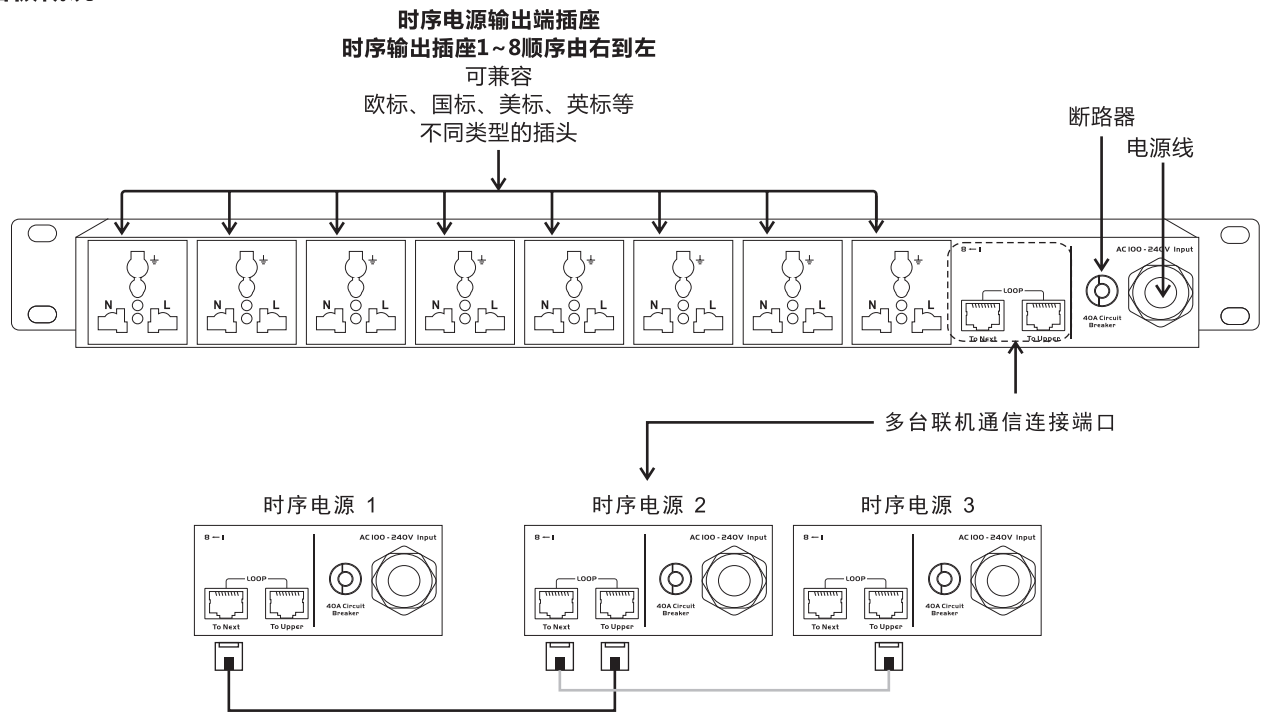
时序电源输出端插座
时序输出插座1~8顺序由右到左
可兼容
欧标、国标、美标、英标等
不同类型的插头

断路器
电源线

N L N L N L N L N L N L N L N L

8 — 1
LOOP
To Next To Upper

AC 100 - 240V Input
40A Circuit Breaker

多台联机通信连接端口

时序电源 1
8 — 1
LOOP
To Next To Upper
AC 100 - 240V Input
40A Circuit Breaker

时序电源 2
8 — 1
LOOP
To Next To Upper
AC 100 - 240V Input
40A Circuit Breaker

时序电源 3
8 — 1
LOOP
To Next To Upper
AC 100 - 240V Input
40A Circuit Breaker